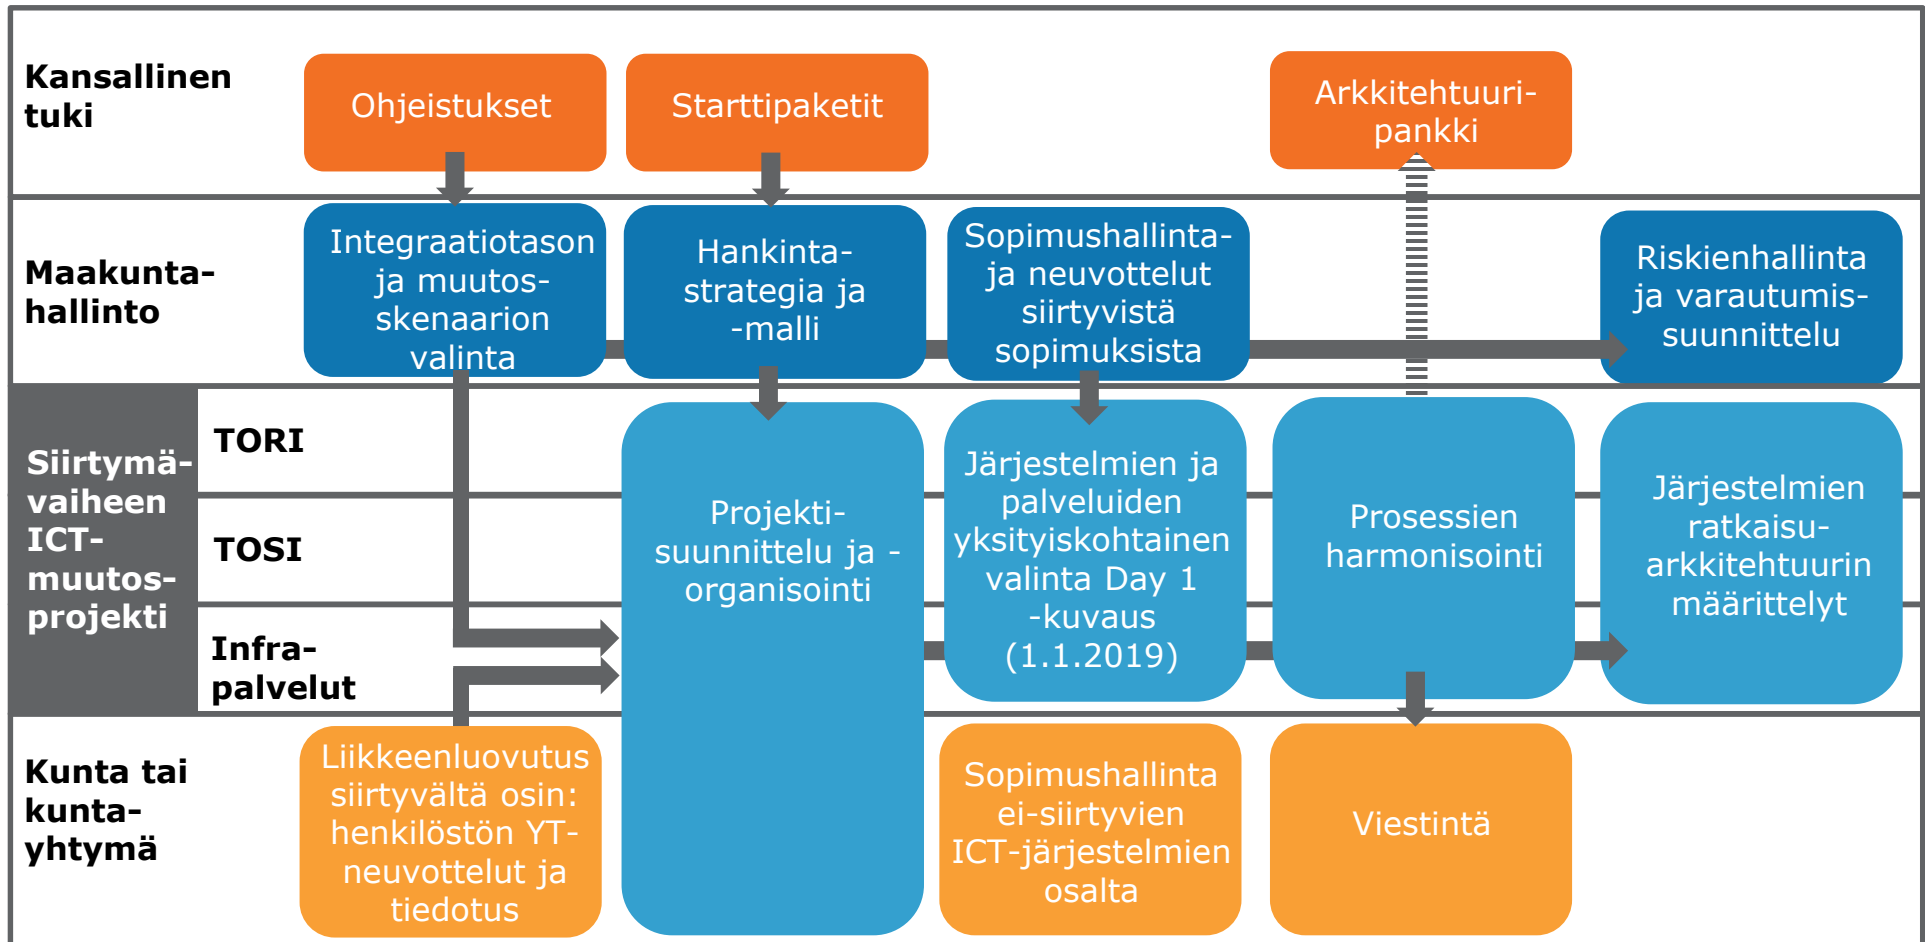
Kansallinen tuki

Ohjeistukset

Starttipaketit

Arkkitehtuuri-pankki

Maakunta-hallinto

Integraatiotason ja muutos-skenaarion valinta

Hankinta-strategia ja -malli

Sopimushallinta- ja neuvottelut siirtyvistä sopimuksista

Riskienhallinta ja varautumis-suunnittelu

Siirtymä-vaiheen ICT-muutos-projekti

TORI

TOSI

Infra-palvelut

Projekti-suunnittelu ja -organisointi

Järjestelmien ja palveluiden yksityiskohtainen valinta Day 1 -kuvaus (1.1.2019)

Prosessien harmonisointi

Järjestelmien ratkaisu-arkkitehtuurin määrittelyt

Kunta tai kunta-yhtymä

Liikkeenluovutus siirtyvältä osin: henkilöstön YT-neuvottelut ja tiedotus

Sopimushallinta ei-siirtyvien ICT-järjestelmien osalta

Viestintä